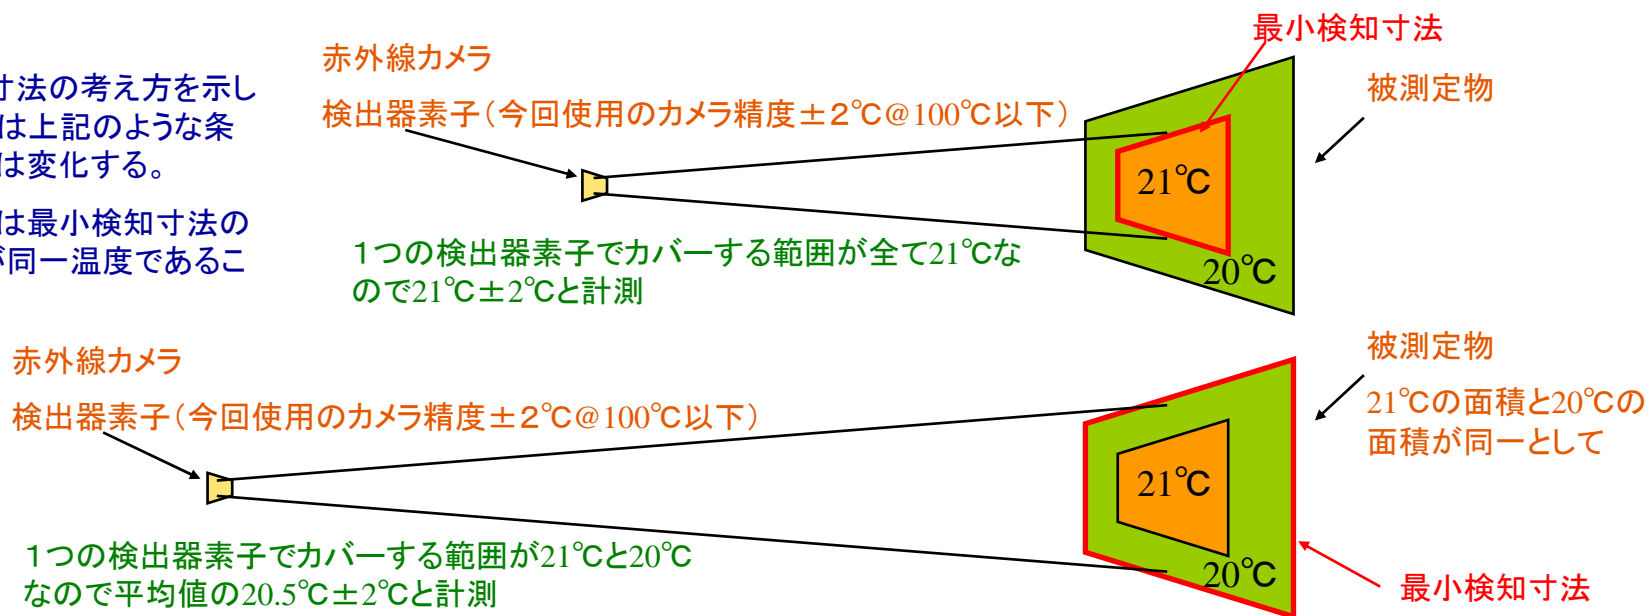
寸法の考え方を示し
は上記のような条
は変化する。

は最小検知寸法の
が同一温度であるこ

赤外線カメラ

検出器素子（今回使用のカメラ精度±2℃@100℃以下）

最小検知寸法

被測定物

21℃

20℃

1つの検出器素子でカバーする範囲が全て21℃なので21℃±2℃と計測

赤外線カメラ

検出器素子（今回使用のカメラ精度±2℃@100℃以下）

被測定物

21℃の面積と20℃の面積が同一として

21℃

20℃

1つの検出器素子でカバーする範囲が21℃と20℃なので平均値の20.5℃±2℃と計測

最小検知寸法